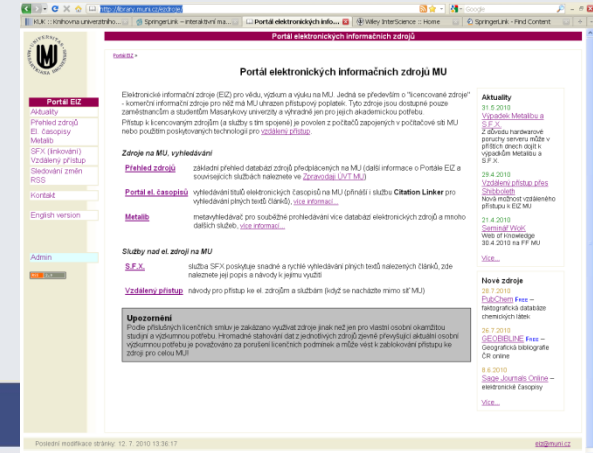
http://library.muni.cz/eizmu/

KUK :: Knihovna univerzitního... | SpringerLink - interaktivní ma... | Portál elektronických info... | Wiley InterScience :: Home | SpringerLink - Find Content

Google

Portál elektronických informačních zdrojů

Portál EIZ >

Portál elektronických informačních zdrojů MU

Elektronické informační zdroje (EIZ) pro vědu, výzkum a výuku na MU. Jedná se především o "licencované zdroje" - komerční informační zdroje pro něž má MU uhrazen přístupový poplatek. Tyto zdroje jsou dostupné pouze zaměstnancům a studentům Masarykovy univerzity a výhradně jen pro jejich akademickou potřebu.
Přístup k licencovaným zdrojům (a služby s tím spojené) je povolen z počítačů zapojených v počítačové síti MU nebo použitím poskytovaných technologií pro vzdálený přístup.

Portál EIZ
Aktuality
Přehled zdrojů
El. časopisy
Metalib
SFX (linkování)
Vzdálený přístup
Sledování změn
RSS

Kontakt

English version

Admin

Zdroje na MU, vyhledávání

| Přehled zdrojů | základní přehled databází zdrojů předplácených na MU (další informace o Portále EIZ a souvisejících službách naleznete ve Zpravodaji ÚVT MU) |
|---|---|
| Portál el. časopisů | vyhledávání titulů elektronických časopisů na MU (přináší i službu Citation Linker pro vyhledávání plných textů článků), více informací... |
| Metalib | metavyhledávač pro souběžné prohledávání více databází elektronických zdrojů a mnoho dalších služeb, více informací... |

Služby nad el. zdroji na MU

| S.F.X. | služba SFX poskytuje snadné a rychlé vyhledávání plných textů nalezených článků, zde naleznete její popis a návody k jejímu využití |
|---|---|
| Vzdálený přístup | návody pro přístup ke el. zdrojům a službám (když se nacházíte mimo síť MU) |

Upozornění
Podle příslušných licenčních smluv je zakázáno využívat zdroje jinak než jen pro vlastní osobní okamžitou studijní a výzkumnou potřebu. Hromadné stahování dat z jednotlivých zdrojů zjevně přesahující aktuální osobní výzkumnou potřebu je považováno za porušení licenčních podmínek a může vést k zablokování přístupu ke zdroji pro celou MU!

Aktuality
31.5.2010
Výpadek Metalibu a S.F.X.
Z důvodu hardwarové poruchy serveru může v příštích dnech dojít k výpadkům Metalibu a S.F.X.

29.4.2010
Vzdálený přístup přes Shibboleth
Nová možnost vzdáleného přístupu k EIZ MU

21.4.2010
Seminář WoK
Web of Knowledge 30.4.2010 na FF MU

Více...

Nové zdroje
29.7.2010
PubChem Free – faktografická databáze chemických látek

26.7.2010
GEOBIBLINE Free – Geografická bibliografie ČR online

8.6.2010
Sage Journals Online – elektronické časopisy

Více...

Poslední modifikace stránky: 12. 7. 2010 13:36:17

eiz@muni.cz